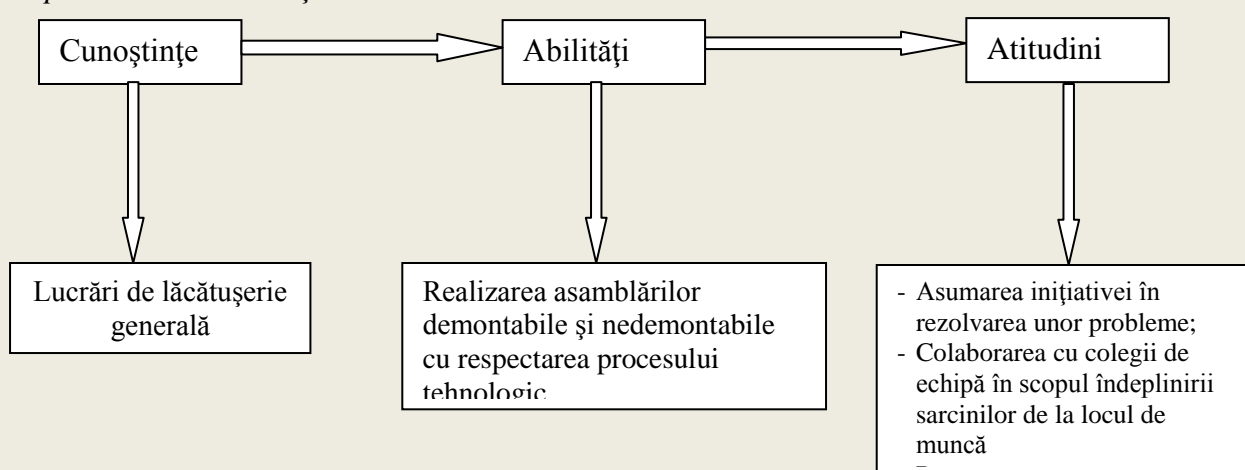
Cunoştinţe

Abilităţi

Atitudini

Lucrări de lăcătuşerie generală

Realizarea asamblărilor demontabile şi nedemontabile cu respectarea procesului tehnologic

- Asumarea iniţiativei în rezolvarea unor probleme;
- Colaborarea cu colegii de echipă în scopul îndeplinirii sarcinilor de la locul de muncă
- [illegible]